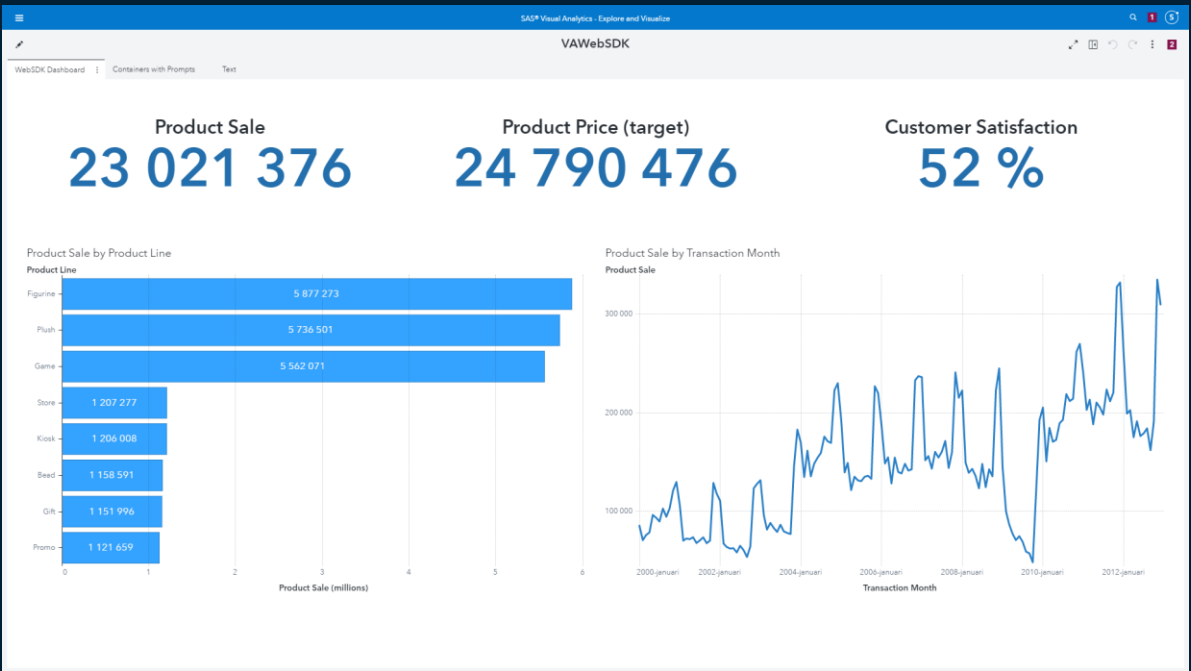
SAS® Visual Analytics - Explore and Visualize

1 S

VAWebSDK

2

WebSDK Dashboard | Containers with Prompts | Text

Product Sale
23 021 376

Product Price (target)
24 790 476

Customer Satisfaction
52 %

Product Sale by Product Line

Product Line

Figurine 5 877 273
Plush 5 736 501
Game 5 562 071
Store 1 207 277
Kiosk 1 206 008
Bead 1 158 591
Gift 1 151 996
Promo 1 121 659

0 1 2 3 4 5 6

Product Sale (millions)

Product Sale by Transaction Month

Product Sale

300 000
200 000
100 000

2000-januari 2002-januari 2004-januari 2006-januari 2008-januari 2010-januari 2012-januari

Transaction Month